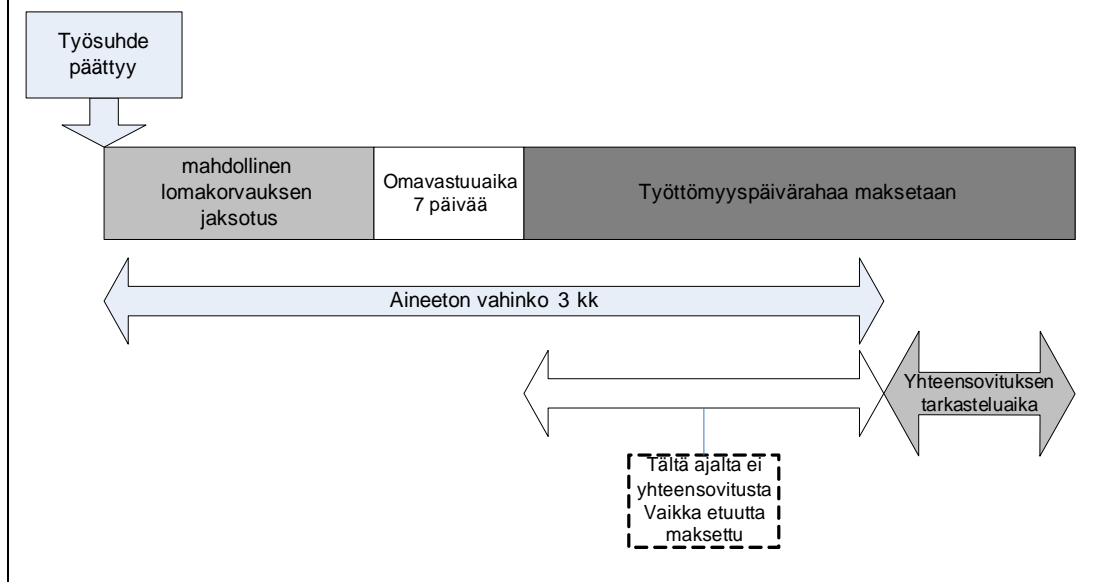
Työsuhde päättyy

mahdollinen lomakorvauksen jaksotus

Omavastuuaika 7 päivää

Työttömyyspäivärahaa maksetaan

Aineeton vahinko 3 kk

Yhteensovituksen tarkasteluaika

Tältä ajalta ei yhteensovitusta Vaikka etuutta maksettu